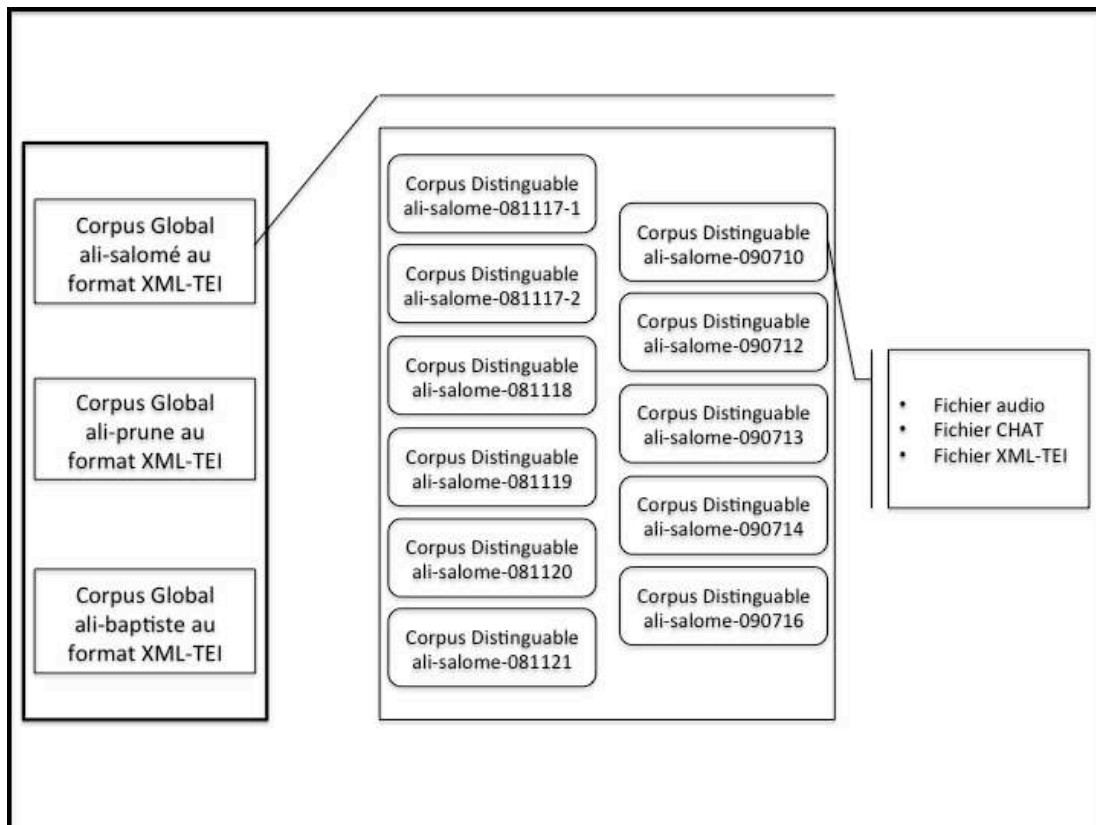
Corpus Global ali-salomé au format XML-TEI

Corpus Global ali-prune au format XML-TEI

Corpus Global ali-baptiste au format XML-TEI

Corpus Distinguable ali-salome-081117-1

Corpus Distinguable ali-salome-081117-2

Corpus Distinguable ali-salome-081118

Corpus Distinguable ali-salome-081119

Corpus Distinguable ali-salome-081120

Corpus Distinguable ali-salome-081121

Corpus Distinguable ali-salome-090710

Corpus Distinguable ali-salome-090712

Corpus Distinguable ali-salome-090713

Corpus Distinguable ali-salome-090714

Corpus Distinguable ali-salome-090716

- Fichier audio
- Fichier CHAT
- Fichier XML-TEI